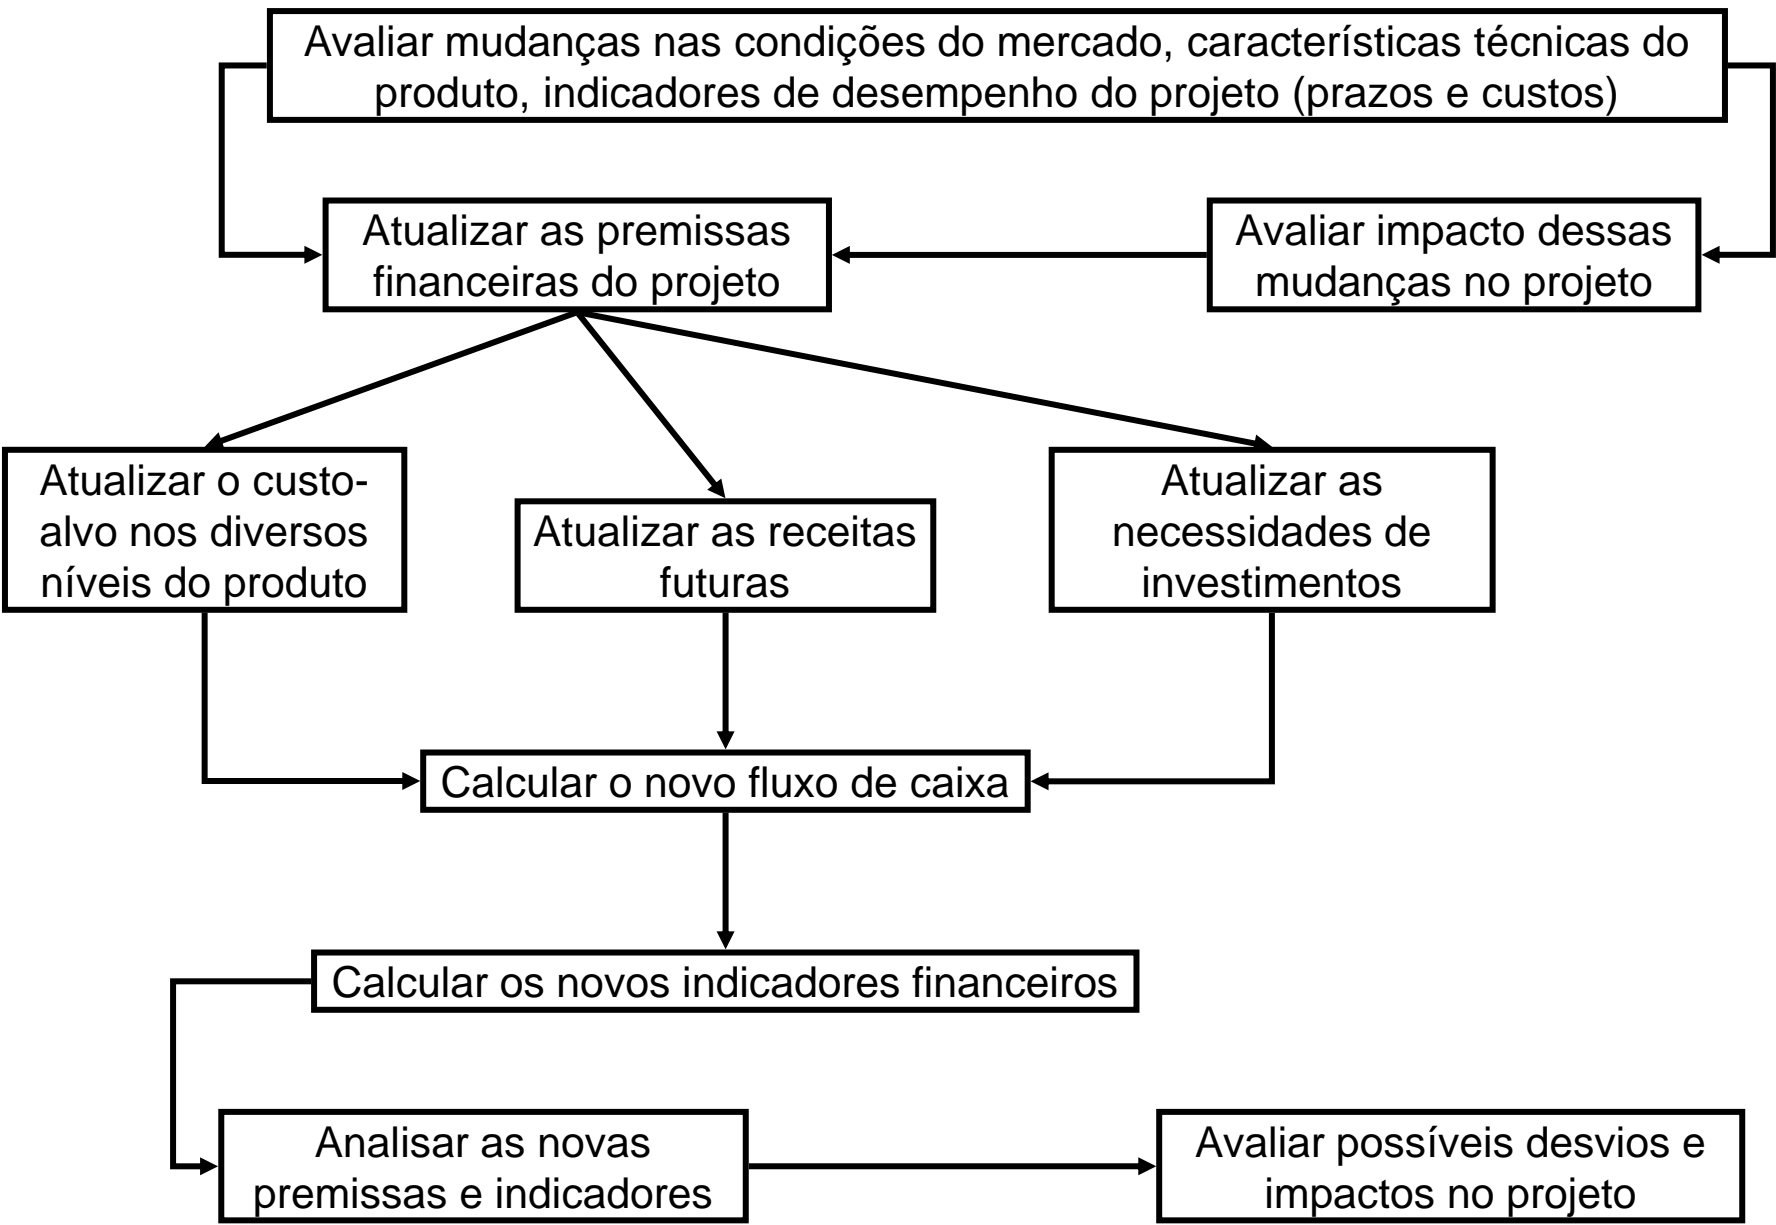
Avaliar mudanças nas condições do mercado, características técnicas do produto, indicadores de desempenho do projeto (prazos e custos)

Atualizar as premissas financeiras do projeto

Avaliar impacto dessas mudanças no projeto

Atualizar o custo-alvo nos diversos níveis do produto

Atualizar as receitas futuras

Atualizar as necessidades de investimentos

Calcular o novo fluxo de caixa

Calcular os novos indicadores financeiros

Analisar as novas premissas e indicadores

Avaliar possíveis desvios e impactos no projeto